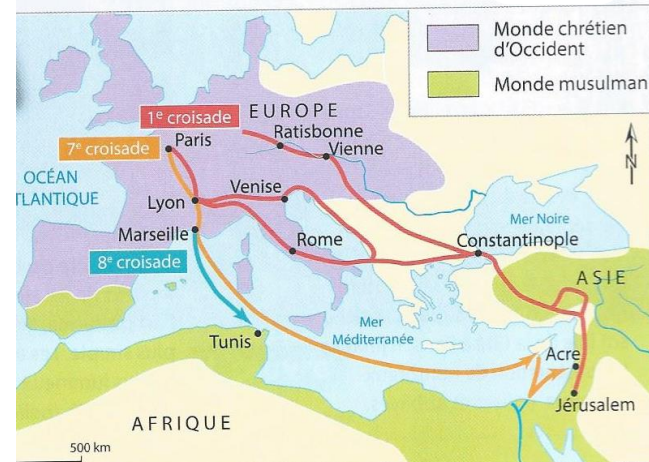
Monde chrétien d'Occident

Monde musulman

$1^e$ croisade

EUROPE

Ratisbonne

Vienne

$7^e$ croisade

Paris

OCÉAN
TLANTIQUE

Lyon

Venise

Marseille

$8^e$ croisade

Rome

Mer Noire

Constantinople

ASIE

N

Tunis

Mer
Méditerranée

Acre

Jérusalem

AFRIQUE

500 km